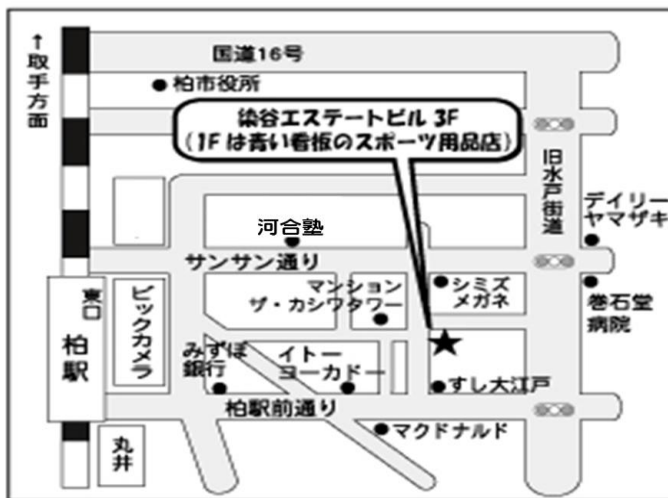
↑取手方面

国道16号

柏市役所

染谷エステートビル 3F
(1Fは青い看板のスポーツ用品店)

旧水戸街道

デイリーヤマザキ

河合塾

サンサン通り

マンション
ザ・カシワタワー

シミズメガネ

巻石堂病院

東口

柏駅

ビックカメラ

みずほ銀行

イトーヨーカドー

すし大江戸

柏駅前通り

マクドナルド

丸井